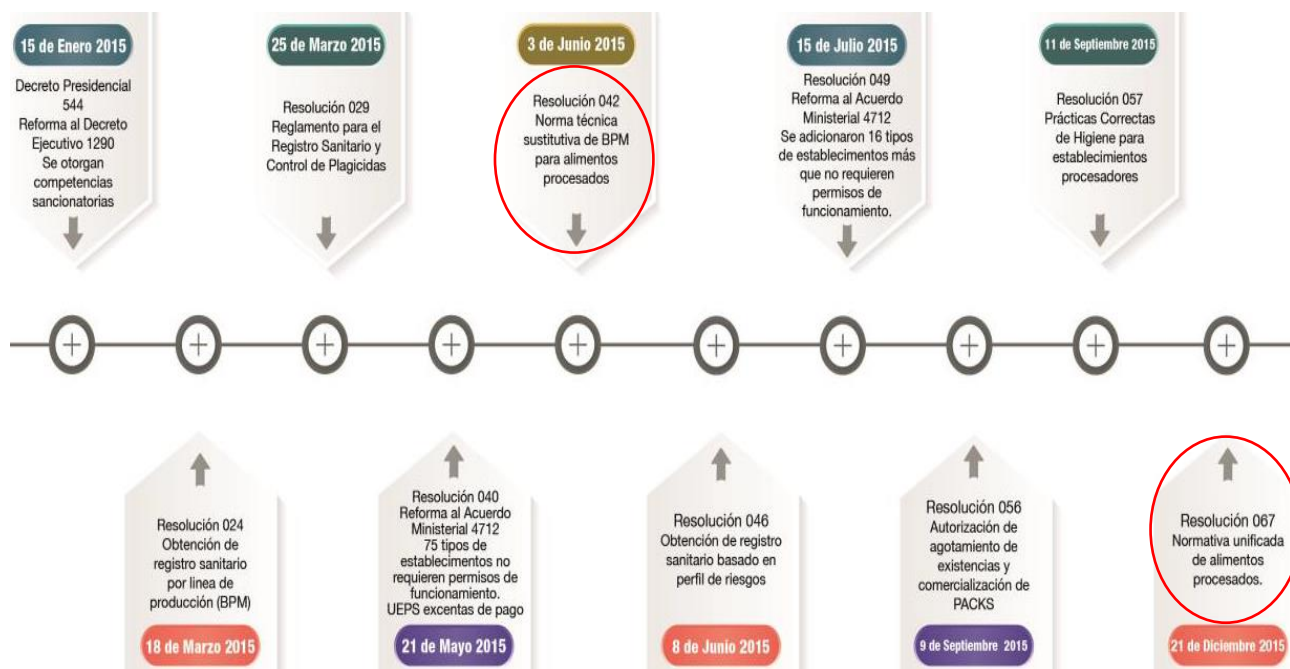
15 de Enero 2015
Decreto Presidencial 544
Reforma al Decreto Ejecutivo 1290
Se otorgan competencias sancionatorias

25 de Marzo 2015
Resolución 029
Reglamento para el Registro Sanitario y Control de Plagicidas

3 de Junio 2015
Resolución 042
Norma técnica sustitutiva de BPM para alimentos procesados

15 de Julio 2015
Resolución 049
Reforma al Acuerdo Ministerial 4712
Se adicionaron 16 tipos de establecimentos más que no requieren permisos de funcionamiento.

11 de Septiembre 2015
Resolución 057
Prácticas Correctas de Higiene para establecimientos procesadores

Resolución 024
Obtención de registro sanitario por linea de producción (BPM)
18 de Marzo 2015

Resolución 040
Reforma al Acuerdo Ministerial 4712
75 tipos de establecimentos no requieren permisos de funcionamiento.
UEPS excentas de pago
21 de Mayo 2015

Resolución 046
Obtención de registro sanitario basado en perfil de riesgos
8 de Junio 2015

Resolución 056
Autorización de agotamiento de existencias y comercialización de PACKS
9 de Septiembre 2015

Resolución 067
Normativa unificada de alimentos procesados.
21 de Diciembre 2015